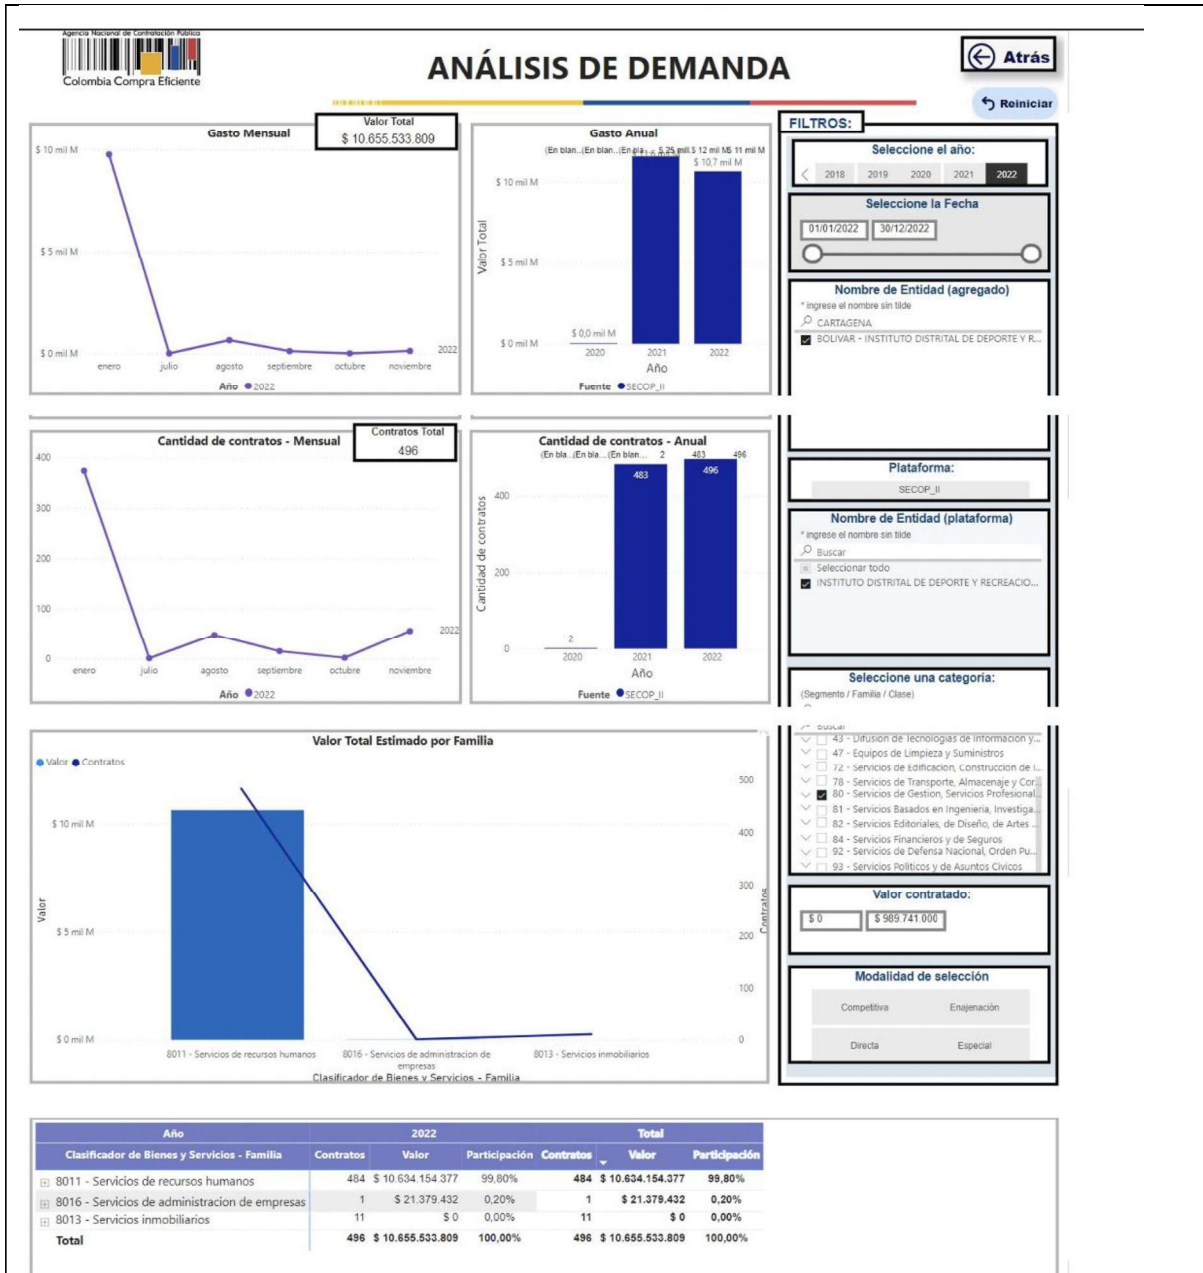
Agencia Nacional de Contratación Pública
Colombia Compra Eficiente

ANÁLISIS DE DEMANDA

Atrás

Reiniciar

Gasto Mensual

Valor Total
$ 10.655.533.809

$ 10 mil M
$ 5 mil M
$ 0 mil M
enero julio agosto septiembre octubre noviembre
2022
Año 2022

Gasto Anual
(En blan... (En blan... (En bla... $ 25 mil $ 12 mil M$ 11 mil M
$ 10,7 mil M
$ 10 mil M
$ 5 mil M
$ 0 mil M
$ 0,0 mil M
Valor Total
2020 2021 2022
Año
Fuente SECOP_II

FILTROS:

Seleccione el año:
2018 2019 2020 2021 2022

Seleccione la Fecha
01/01/2022 30/12/2022

Nombre de Entidad (agregado)
* ingrese el nombre sin tilde
CARTAGENA
BOLIVAR - INSTITUTO DISTRITAL DE DEPORTE Y R...

Cantidad de contratos - Mensual

Contratos Total
496

400
300
200
100
0
enero julio agosto septiembre octubre noviembre
2022
Año 2022

Cantidad de contratos - Anual
(En bla... (En bla... (En blan... 2 483 496
483
496
400
200
0
2
Cantidad de contratos
2020 2021 2022
Año
Fuente SECOP_II

Plataforma:
SECOP_II

Nombre de Entidad (plataforma)
* ingrese el nombre sin tilde
Buscar
Seleccionar todo
INSTITUTO DISTRITAL DE DEPORTE Y RECREACIO...

Seleccione una categoría:
(Segmento / Familia / Clase)
Buscar
43 - Difusión de Tecnologías de Información y...
47 - Equipos de Limpieza y Suministros
72 - Servicios de Edificación, Construcción de I...
78 - Servicios de Transporte, Almacenaje y Cor...
80 - Servicios de Gestión, Servicios Profesional...
81 - Servicios Basados en Ingeniería, Investiga...
82 - Servicios Editoriales, de Diseño, de Artes ...
84 - Servicios Financieros y de Seguros
92 - Servicios de Defensa Nacional, Orden Pu...
93 - Servicios Políticos y de Asuntos Cívicos

Valor Total Estimado por Familia
Valor Contratos
$ 10 mil M
$ 5 mil M
$ 0 mil M
Valor
500
400
300
200
100
0
Contratos
8011 - Servicios de recursos humanos
8016 - Servicios de administracion de empresas
8013 - Servicios inmobiliarios
Clasificador de Bienes y Servicios - Familia

Valor contratado:
$ 0 $ 989.741.000

Modalidad de selección
Competitiva Enajenación
Directa Especial

| Año | 2022 | | | Total | | |
|---|---|---|---|---|---|---|
| Clasificador de Bienes y Servicios - Familia | Contratos | Valor | Participación | Contratos | Valor | Participación |
| 8011 - Servicios de recursos humanos | 484 | $ 10.634.154.377 | 99,80% | 484 | $ 10.634.154.377 | 99,80% |
| 8016 - Servicios de administracion de empresas | 1 | $ 21.379.432 | 0,20% | 1 | $ 21.379.432 | 0,20% |
| 8013 - Servicios inmobiliarios | 11 | $ 0 | 0,00% | 11 | $ 0 | 0,00% |
| Total | 496 | $ 10.655.533.809 | 100,00% | 496 | $ 10.655.533.809 | 100,00% |